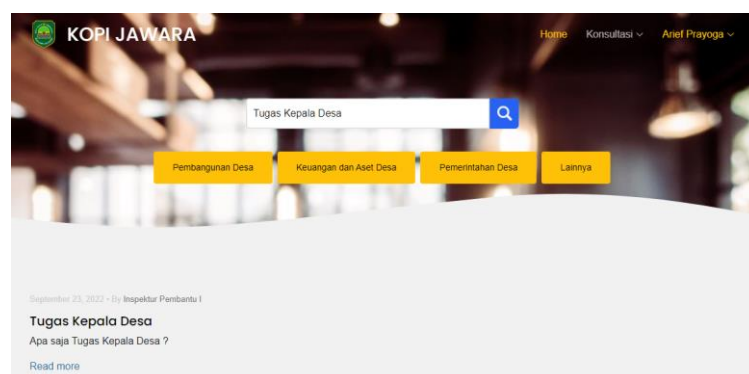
KOPI JAWARA

Home Konsultasi Arief Prayoga

Tugas Kepala Desa

Pembangunan Desa Keuangan dan Aset Desa Pemerintahan Desa Lainnya

September 23, 2022 • By Inspektur Pembantu I

Tugas Kepala Desa

Apa saja Tugas Kepala Desa ?

Read more